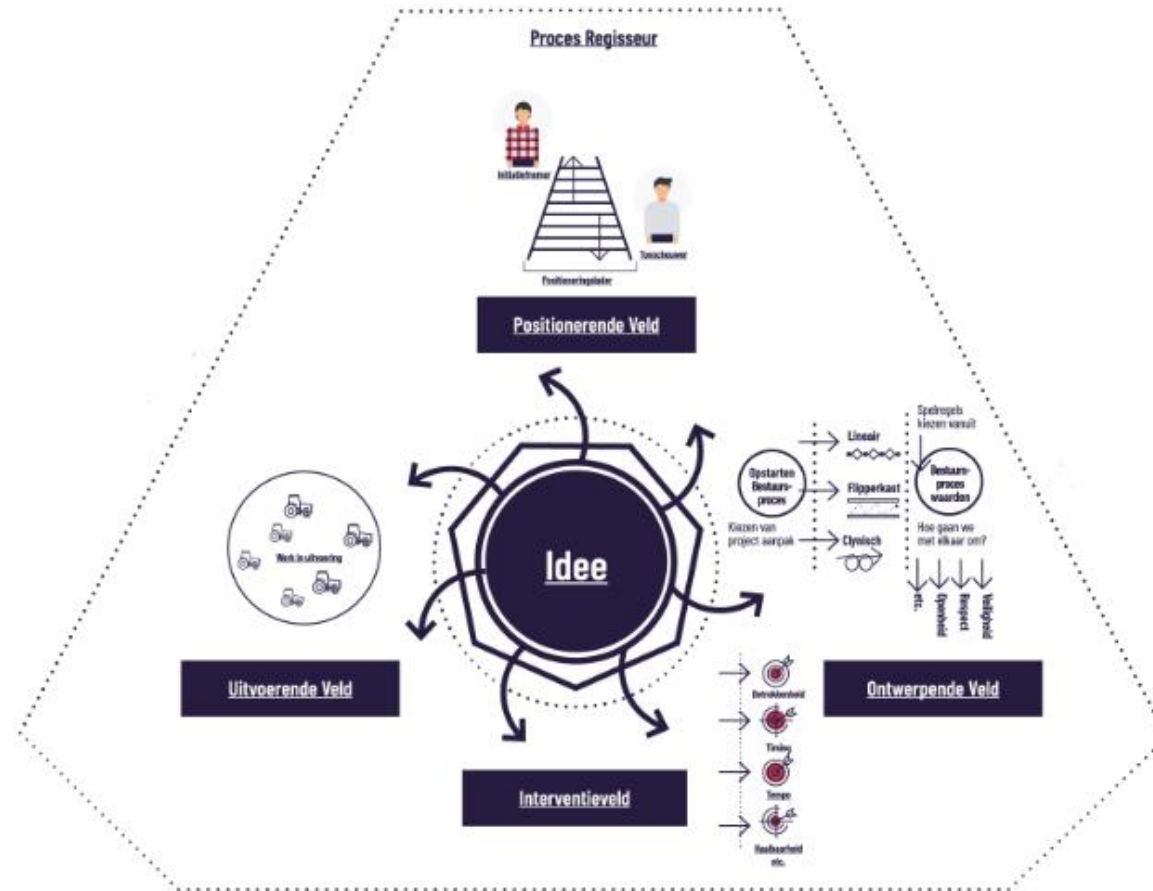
Proces Regisseur

Initiatiefnemer

Toeschouwer

Positioneringsladder

Positionerende Veld

Werk in uitvoering

Uitvoerende Veld

Idee

Opstarten Bestuursproces

Lineair

Flipperkast

Kiezen van project aanpak

Cyclisch

Spelregels kiezen vanuit

Bestuursproces waarden

Hoe gaan we met elkaar om?

etc.

Openheid

Respect

Veiligheid

Ontwerpende Veld

Betrokkenheid

Timing

Tempo

Haalbaarheid etc.

Interventieveld